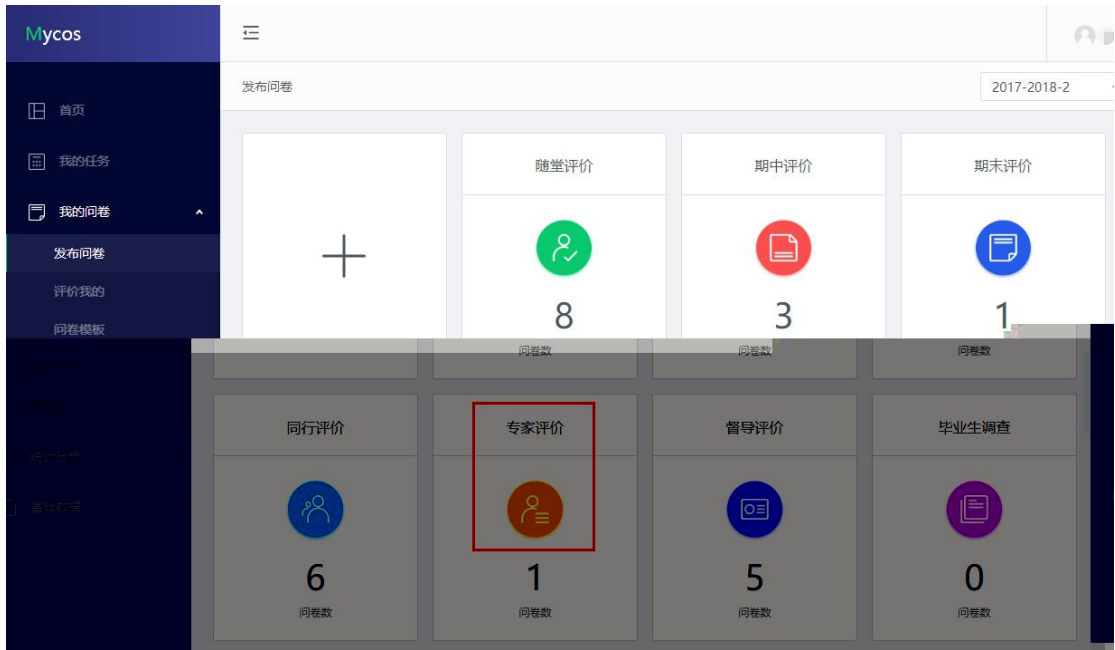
Mycos

首页

我的任务

我的问卷

发布问卷

评价我的

问卷模板

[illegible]

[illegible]

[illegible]

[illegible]

发布问卷

2017-2018-2

+

随堂评价

8

问卷数

期中评价

3

问卷数

期末评价

1

问卷数

同行评价

6

问卷数

专家评价

1

问卷数

督导评价

5

问卷数

毕业生调查

0

问卷数